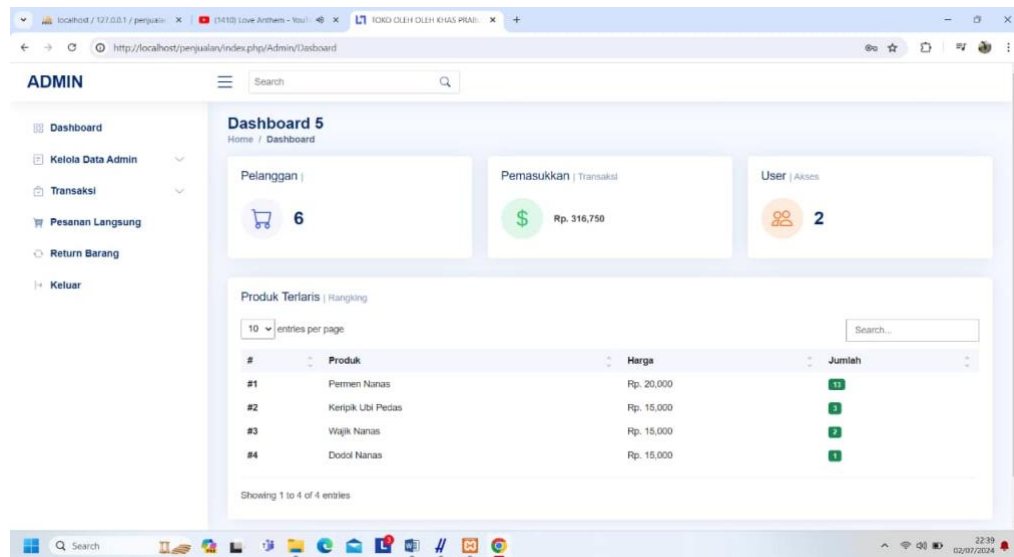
localhost / 127.0.0.1 / penjuala × (1410) Love Anthem - YouT × TOKO OLEH OLEH KHAS PRAB × +

http://localhost/penjualan/index.php/Admin/Dasboard

ADMIN

Search

Dashboard

Kelola Data Admin

Transaksi

Pesanan Langsung

Return Barang

Keluar

Dashboard 5
Home / Dashboard

Pelanggan |

6

Pemasukkan | Transaksi

Rp. 316,750

User | Akses

2

Produk Terlaris | Rangking

10 entries per page

Search...

| # | Produk | Harga | Jumlah |
|---|---|---|---|
| #1 | Permen Nanas | Rp. 20,000 | 13 |
| #2 | Keripik Ubi Pedas | Rp. 15,000 | 3 |
| #3 | Wajik Nanas | Rp. 15,000 | 2 |
| #4 | Dodol Nanas | Rp. 15,000 | 1 |

Showing 1 to 4 of 4 entries

Search

22:39
02/07/2024